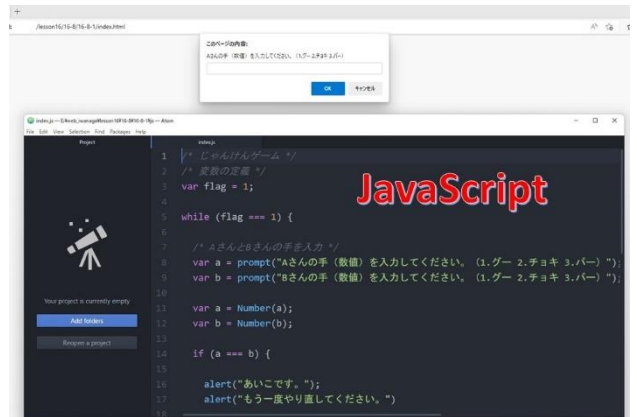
+

/lesson16/16-8/16-1/index.html

このページの内容:
Aさんの手（数値）を入力してください。（1.グー 2.チョキ 3.パー）

OK
キャンセル

index.js — E:\Web\_kuwaga\lesson16\16-8\16-1\js — Atom
File Edit View Selection Find Packages Help

Project

index.js

JavaScript

Your project is currently empty

Add folders

Reopen a project

1 /* じゃんけんゲーム */
2 /* 変数の定義 */
3 var flag = 1;
4
5 while (flag === 1) {
6
7 /* AさんとBさんの手を入力 */
8 var a = prompt("Aさんの手（数値）を入力してください。（1.グー 2.チョキ 3.パー）");
9 var b = prompt("Bさんの手（数値）を入力してください。（1.グー 2.チョキ 3.パー）");
10
11 var a = Number(a);
12 var b = Number(b);
13
14 if (a === b) {
15
16 alert("あいこです。");
17 alert("もう一度やり直してください。")
18